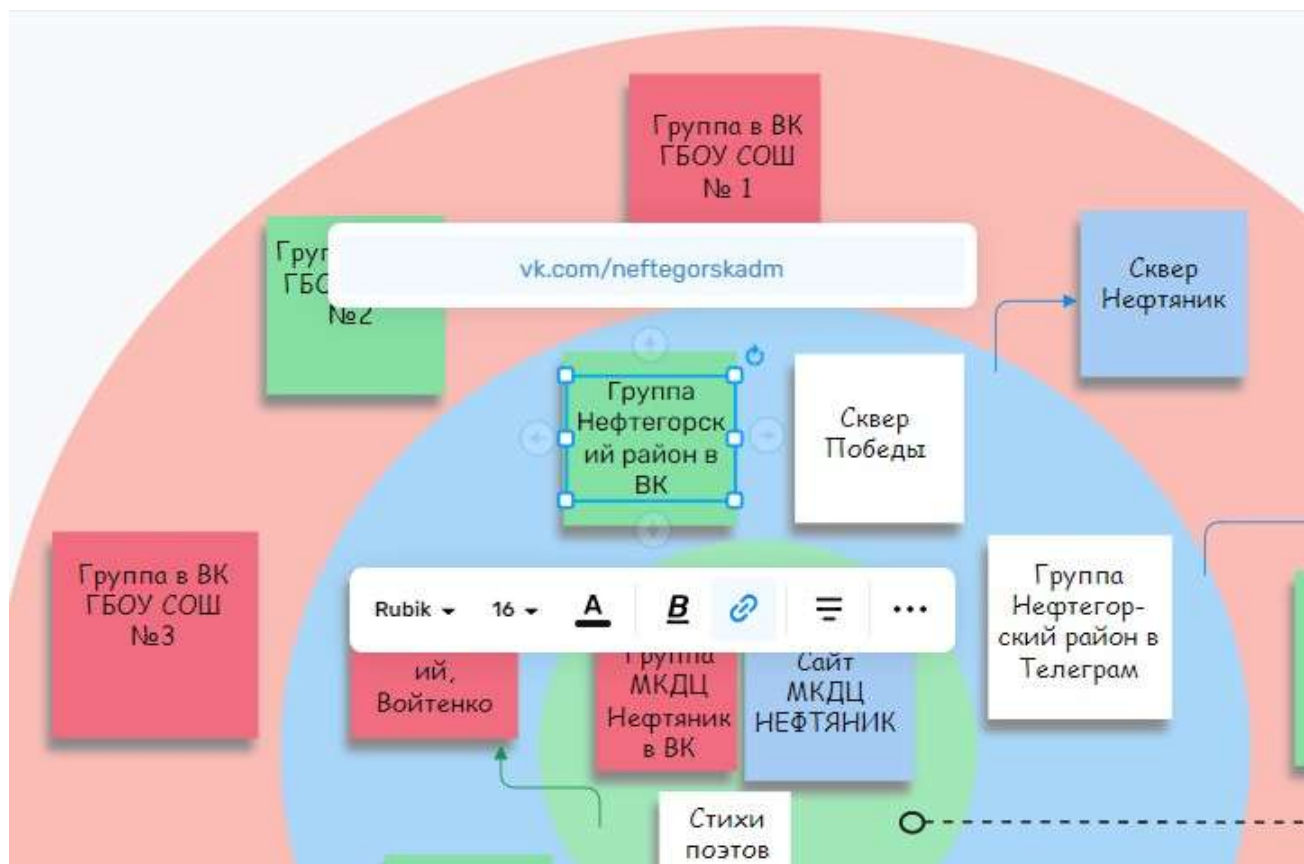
Группа в ВК ГБОУ СОШ № 1

Груп ГБС №2

vk.com/neftegorskadm

Сквер Нефтяник

Группа Нефтегорский район в ВК

Сквер Победы

Группа в ВК ГБОУ СОШ №3

Rubik 16 A B ...

Группа Нефтегорский район в Телеграм

ий, Войтенко

Группа МКДЦ Нефтяник в ВК

Сайт МКДЦ НЕФТЯНИК

Стихи поэтов